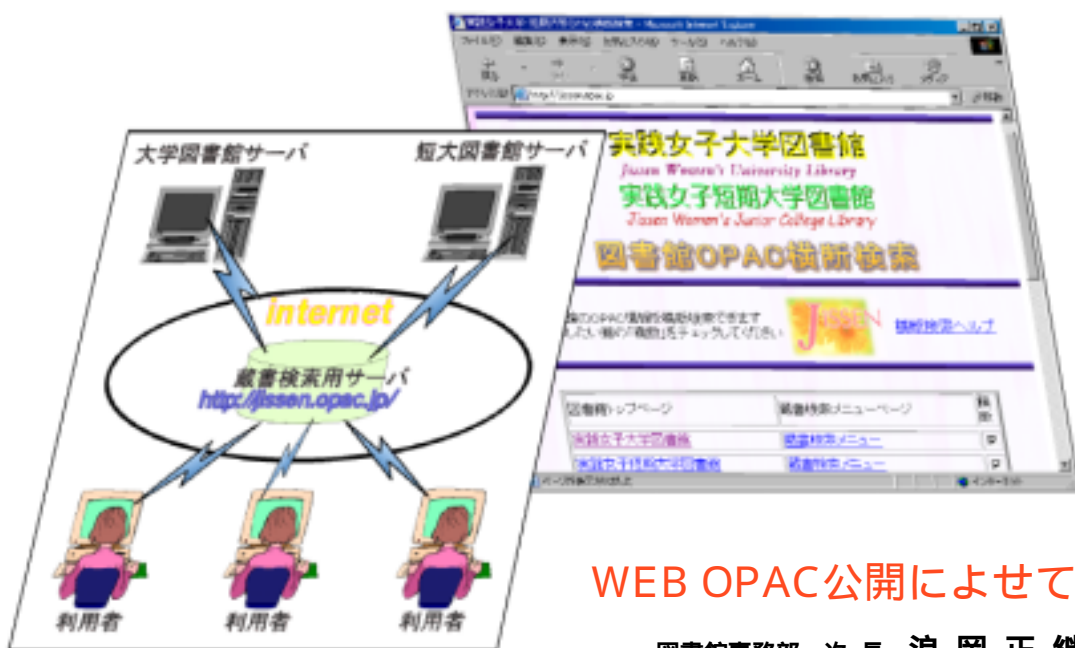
大学図書館サーバ

短大図書館サーバ

Internet

蔵書検索用サーバ
http://jissen.opac.jp/

利用者

利用者

利用者

実践女子大学図書館
Jissen Women's University Library
実践女子短期大学図書館
Jissen Women's Junior College Library
図書館OPAC横断検索

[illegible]

横断検索ヘルプ

| 図書館トップページ | 蔵書検索メニューページ | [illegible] |
|---|---|---|
| 実践女子大学図書館 | 蔵書検索メニュー | |
| 実践女子短期大学図書館 | 蔵書検索メニュー | |

WEB OPAC公開によせて

図書館事務部 次長 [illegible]